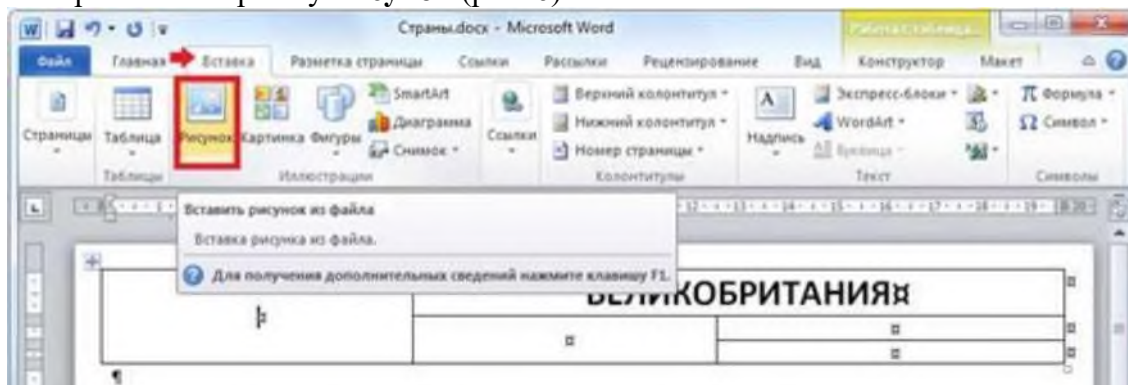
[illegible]

Страны.docx - Microsoft Word

Работа с таблицами

Файл Главная Вставка Разметка страницы Ссылки Рассылки Рецензирование Вид Конструктор Макет

Страницы Таблица Рисунок Картинка Фигуры SmartArt Диаграмма Снимок Ссылки Верхний колонтитул Нижний колонтитул Номер страницы Надпись Экспресс-блоки WordArt Буквица Формула Символ

Таблицы Иллюстрации Колонтитулы Текст Символы

Вставить рисунок из файла

Вставка рисунка из файла.

Для получения дополнительных сведений нажмите клавишу F1.

ВЕЛИКОБРИТАНИЯ¤

¶